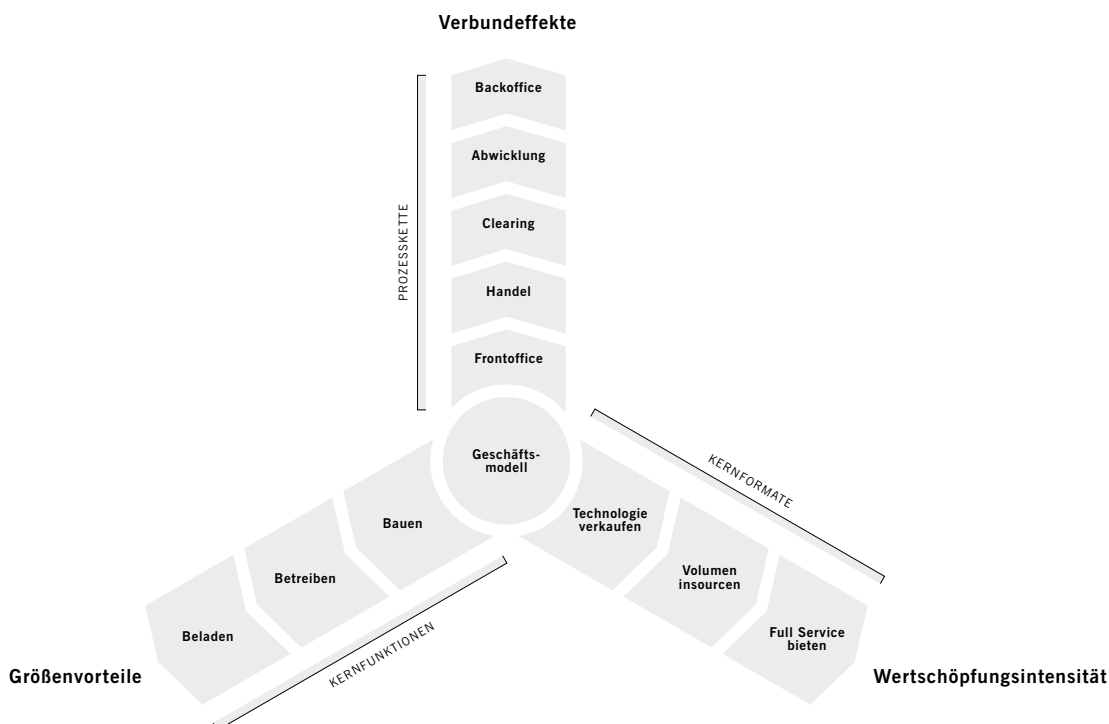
Verbundeffekte

PROZESSKETTE

Backoffice

Abwicklung

Clearing

Handel

Frontoffice

Geschäftsmodell

KERNFORMATE

Technologie verkaufen

Volumen insourcen

Full Service bieten

Bauen

Betreiben

Beladen

KERNFUNKTIONEN

Größenvorteile

Wertschöpfungsintensität